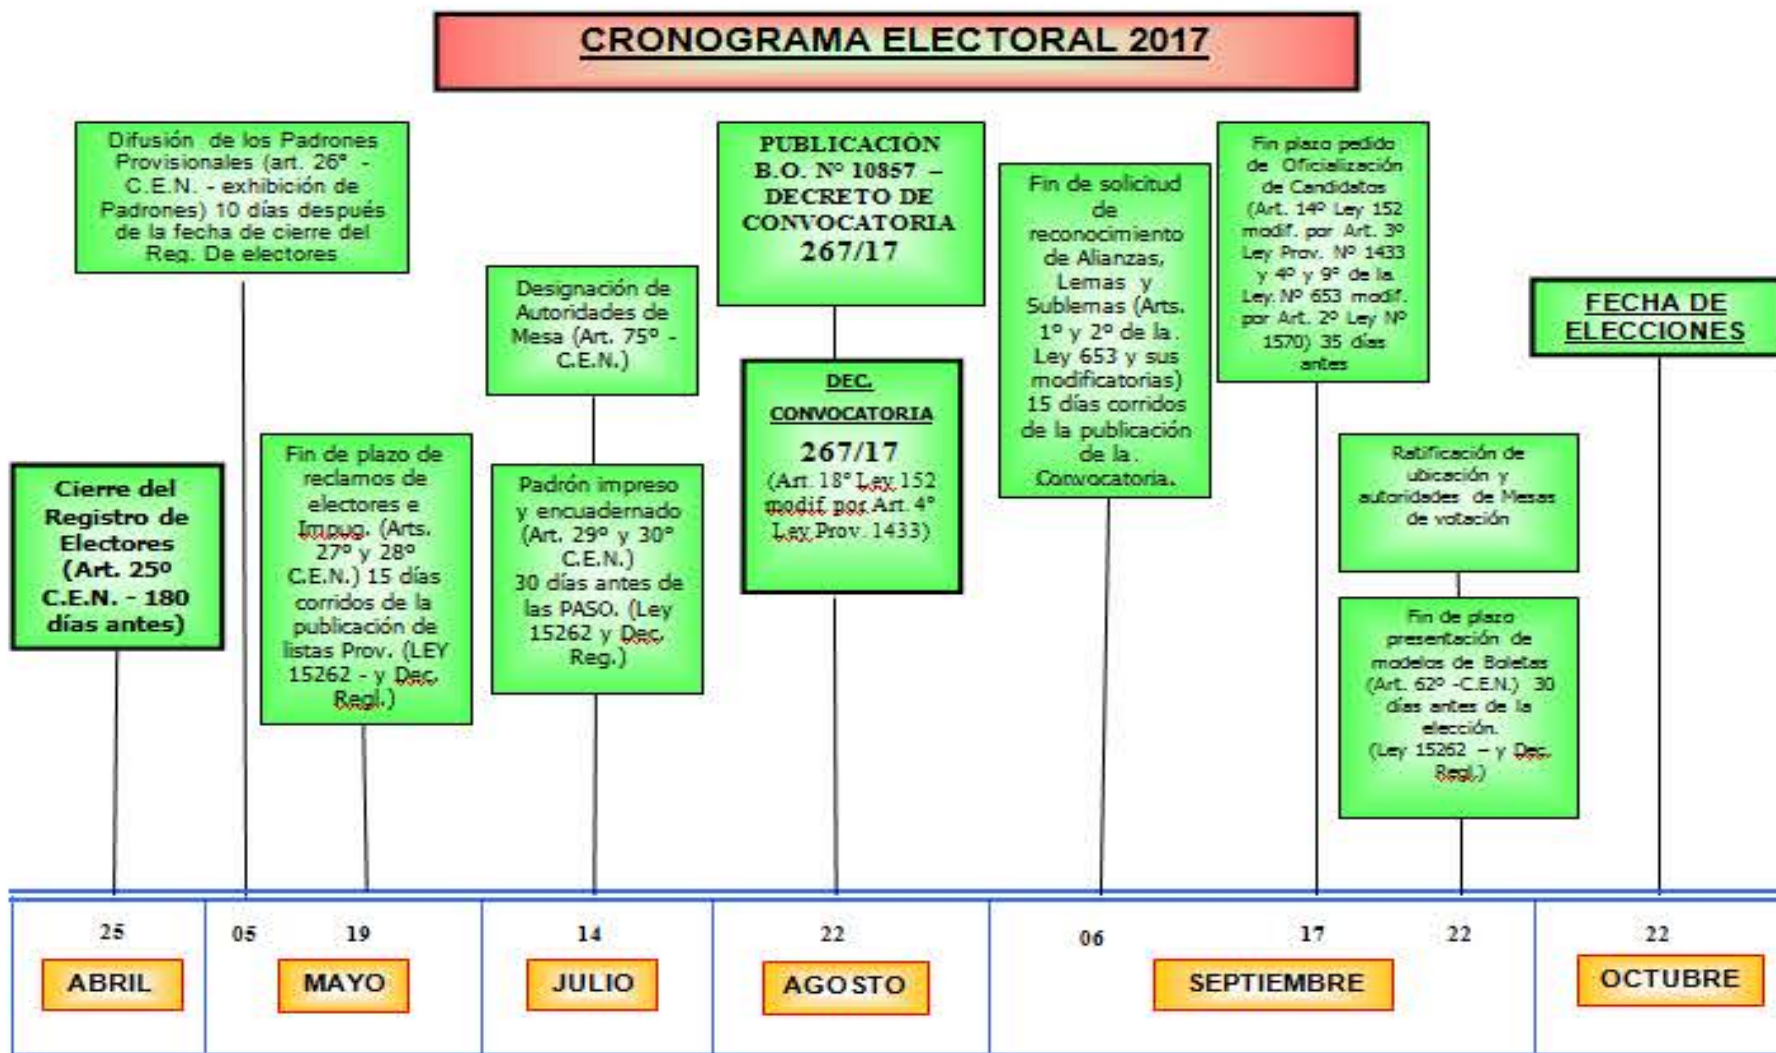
CRONOGRAMA ELECTORAL 2017

Cierre del Registro de Electores (Art. 25º C.E.N. - 180 días antes)

Difusión de los Padrones Provisionales (art. 26º - C.E.N. - exhibición de Padrones) 10 días después de la fecha de cierre del Reg. De electores

Fin de plazo de reclamos de electores e Impug. (Arts. 27º y 28º C.E.N.) 15 días corridos de la publicación de listas Prov. (LEY 15262 - y Dec. Regl.)

Designación de Autoridades de Mesa (Art. 75º - C.E.N.)

Padrón impreso y encuadernado (Art. 29º y 30º C.E.N.) 30 días antes de las PASO. (Ley 15262 y Dec. Reg.)

PUBLICACIÓN B.O. Nº 10857 – DECRETO DE CONVOCATORIA 267/17

DEC. CONVOCATORIA 267/17 (Art. 18º Ley 152 modif por Art. 4º Ley Prov. 1433)

Fin de solicitud de reconocimiento de Alianzas, Lemas y Sublemas (Arts. 1º y 2º de la Ley 653 y sus modificatorias) 15 días corridos de la publicación de la Convocatoria.

Fin plazo pedido de Oficialización de Candidatos (Art. 14º Ley 152 modif. por Art. 3º Ley Prov. Nº 1433 y 4º y 9º de la Ley Nº 653 modif. por Art. 2º Ley Nº 1570) 35 días antes

Ratificación de ubicación y autoridades de Mesas de votación

Fin de plazo presentación de modelos de Boletas (Art. 62º -C.E.N.) 30 días antes de la elección. (Ley 15262 – y Dec. Regl.)

FECHA DE ELECCIONES

25 ABRIL
05 19 MAYO
14 JULIO
22 AGOSTO
06 17 22 SEPTIEMBRE
22 OCTUBRE